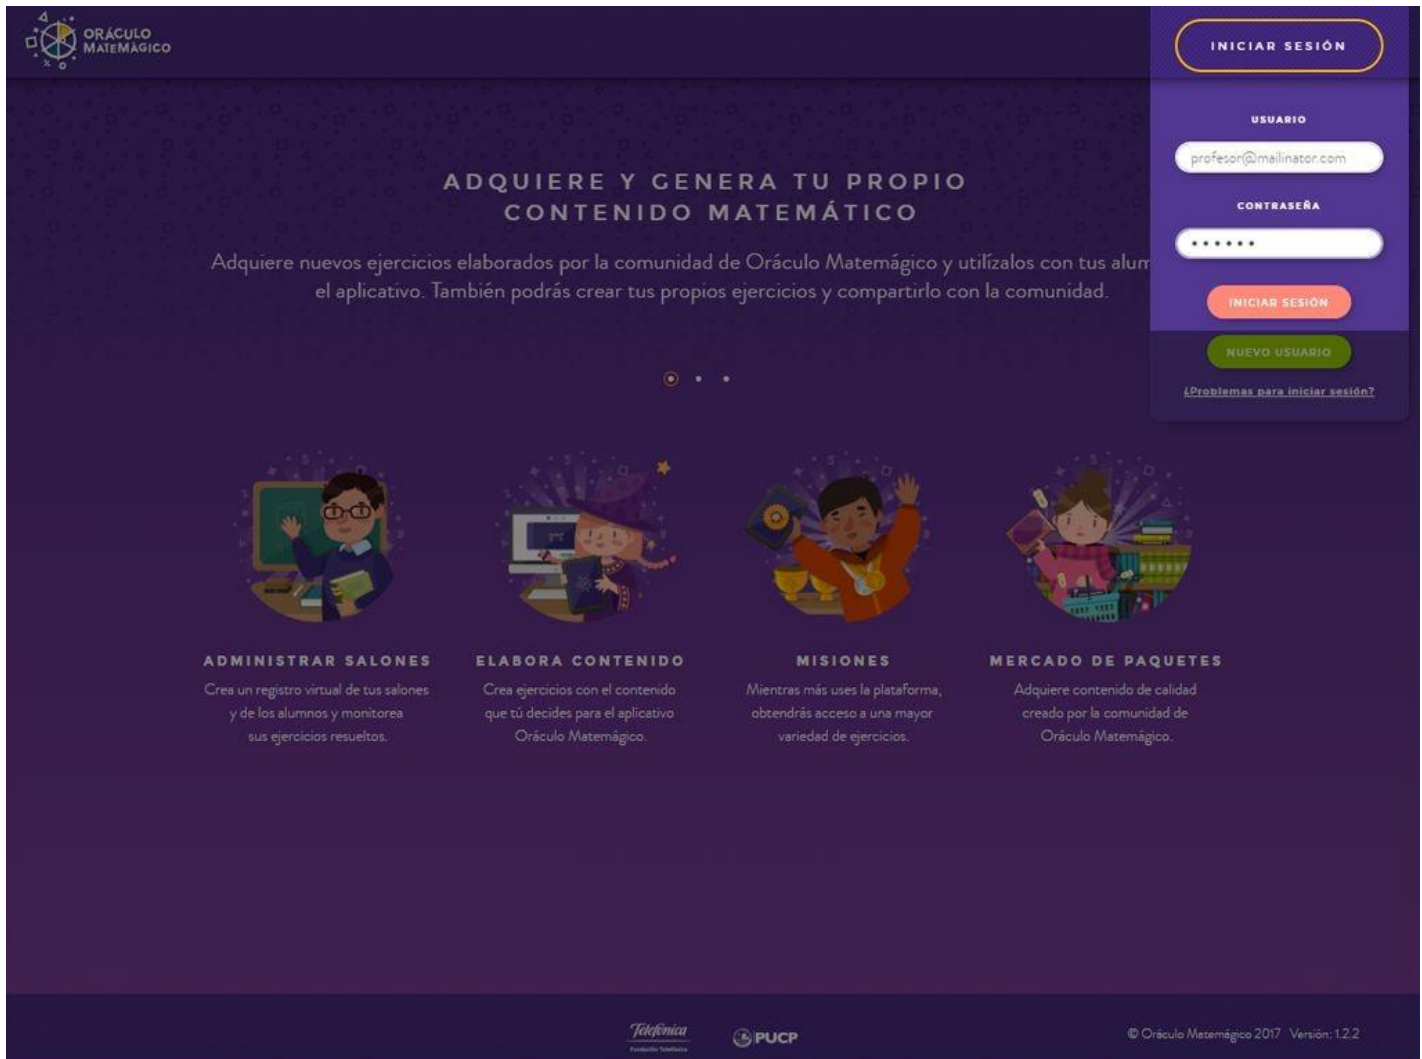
ORÁCULO MATEMÁGICO

INICIAR SESIÓN

USUARIO

profesor@mailinator.com

CONTRASEÑA

••••••

INICIAR SESIÓN

NUEVO USUARIO

¿Problemas para iniciar sesión?

ADQUIERE Y GENERA TU PROPIO CONTENIDO MATEMÁTICO

Adquiere nuevos ejercicios elaborados por la comunidad de Oráculo Matemágico y utilízalos con tus alum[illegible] el aplicativo. También podrás crear tus propios ejercicios y compartirlo con la comunidad.

ADMINISTRAR SALONES

Crea un registro virtual de tus salones y de los alumnos y monitorea sus ejercicios resueltos.

ELABORA CONTENIDO

Crea ejercicios con el contenido que tú decides para el aplicativo Oráculo Matemágico.

MISIONES

Mientras más uses la plataforma, obtendrás acceso a una mayor variedad de ejercicios.

MERCADO DE PAQUETES

Adquiere contenido de calidad creado por la comunidad de Oráculo Matemágico.

Telefónica
Fundación Telefónica

PUCP

© Oráculo Matemágico 2017 Versión: 1.2.2